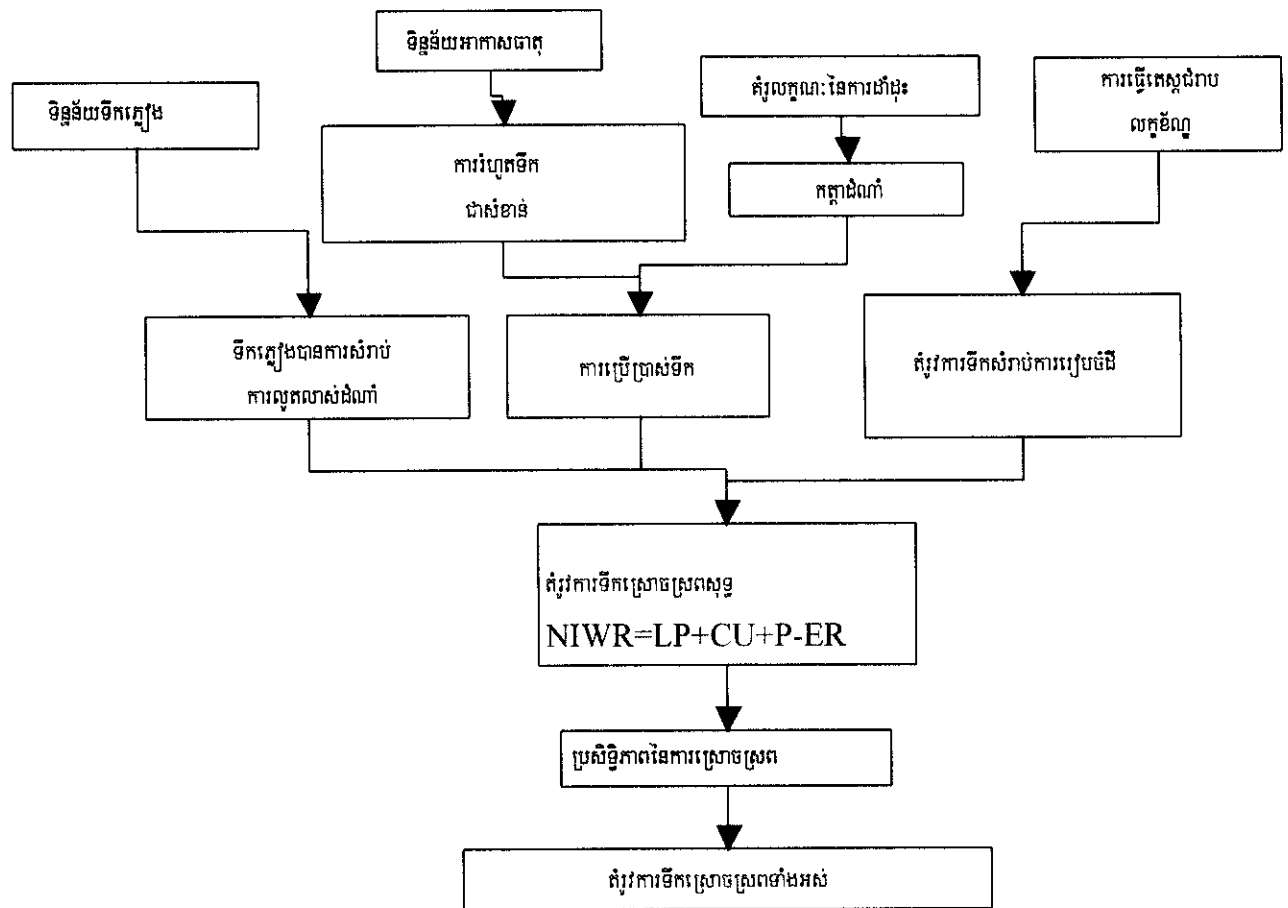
ទិន្នន័យអាកាសធាតុ

ទិន្នន័យទឹកភ្លៀង

ការរំហួតទឹក
ជាសំខាន់

គំរូលក្ខណៈនៃការដាំដុះ

កត្តាដំណាំ

ការធ្វើតេស្តជាប
លក្ខខ័ណ្ឌ

ទឹកភ្លៀងបានការសំរាប់
ការលូតលាស់ដំណាំ

ការប្រើប្រាស់ទឹក

តំរូវការទឹកសំរាប់ការរៀបចំដី

តំរូវការទឹកស្រោចស្រពសុទ្ធ
NIWR=LP+CU+P-ER

ប្រសិទ្ធិភាពនៃការស្រោចស្រព

តំរូវការទឹកស្រោចស្រពទាំងអស់